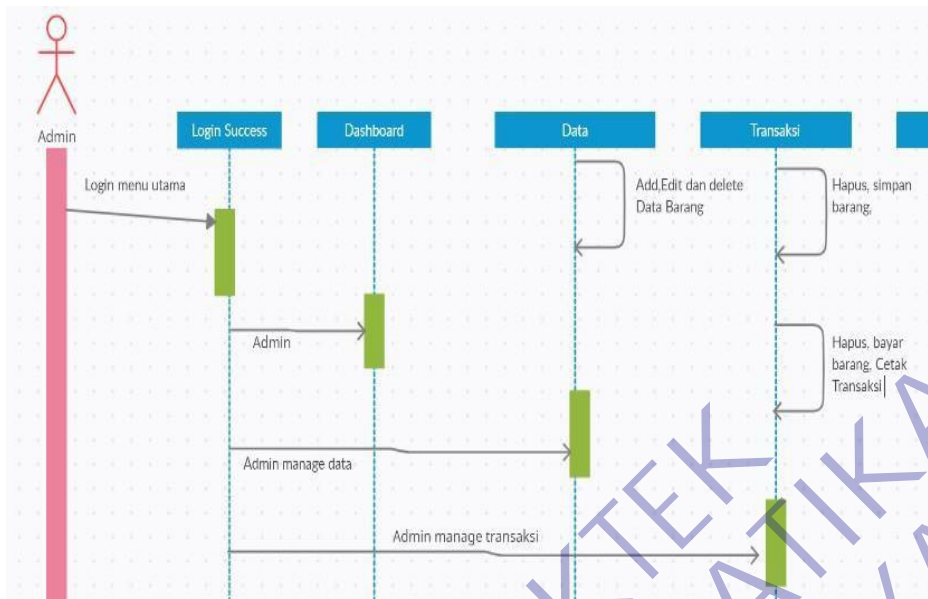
Admin

Login Success

Dashboard

Data

Transaksi

Login menu utama

Add,Edit dan delete Data Barang

Hapus, simpan barang,

Admin

Hapus, bayar barang, Cetak Transaksi

Admin manage data

Admin manage transaksi

TEK
IK